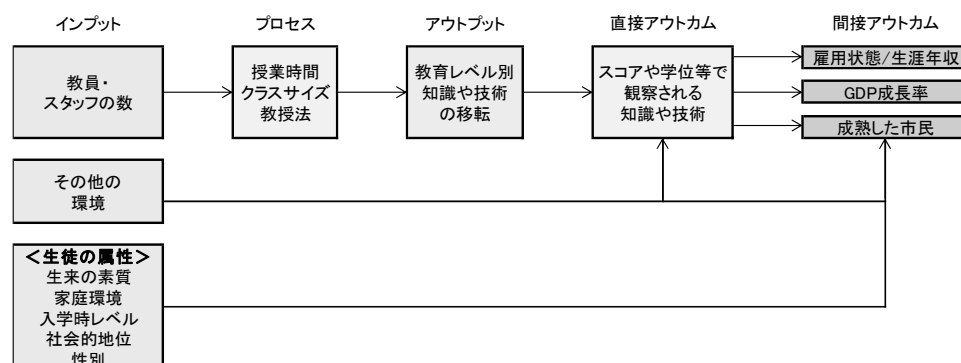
インプット

プロセス

アウトプット

直接アウトカム

間接アウトカム

教員・
スタッフの数

授業時間
クラスサイズ
教授法

教育レベル別
知識や技術
の移転

スコアや学位等で
観察される
知識や技術

雇用状態/生涯年収

GDP成長率

成熟した市民

その他の
環境

<生徒の属性>
生来の素質
家庭環境
入学時レベル
社会的地位
性別